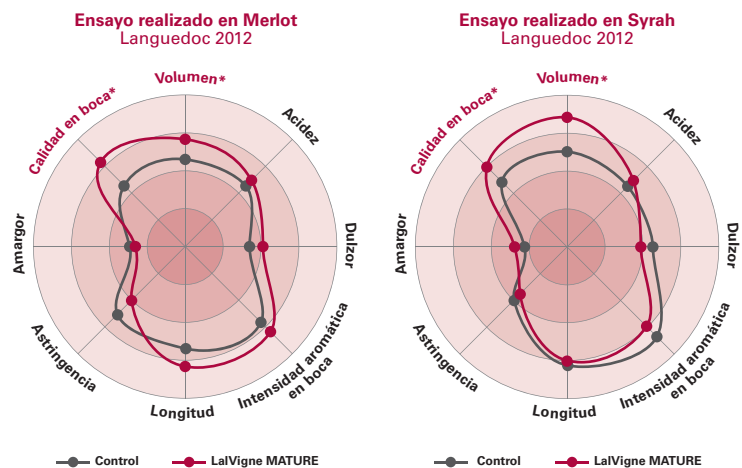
Ensayo realizado en Merlot
Languedoc 2012

Volumen*
Acidez
Dulzor
Intensidad aromática en boca
Longitud
Astringencia
Amargor
Calidad en boca*

Ensayo realizado en Syrah
Languedoc 2012

Volumen*
Acidez
Dulzor
Intensidad aromática en boca
Longitud
Astringencia
Amargor
Calidad en boca*

Control
LalVigne MATURE

Control
LalVigne MATURE